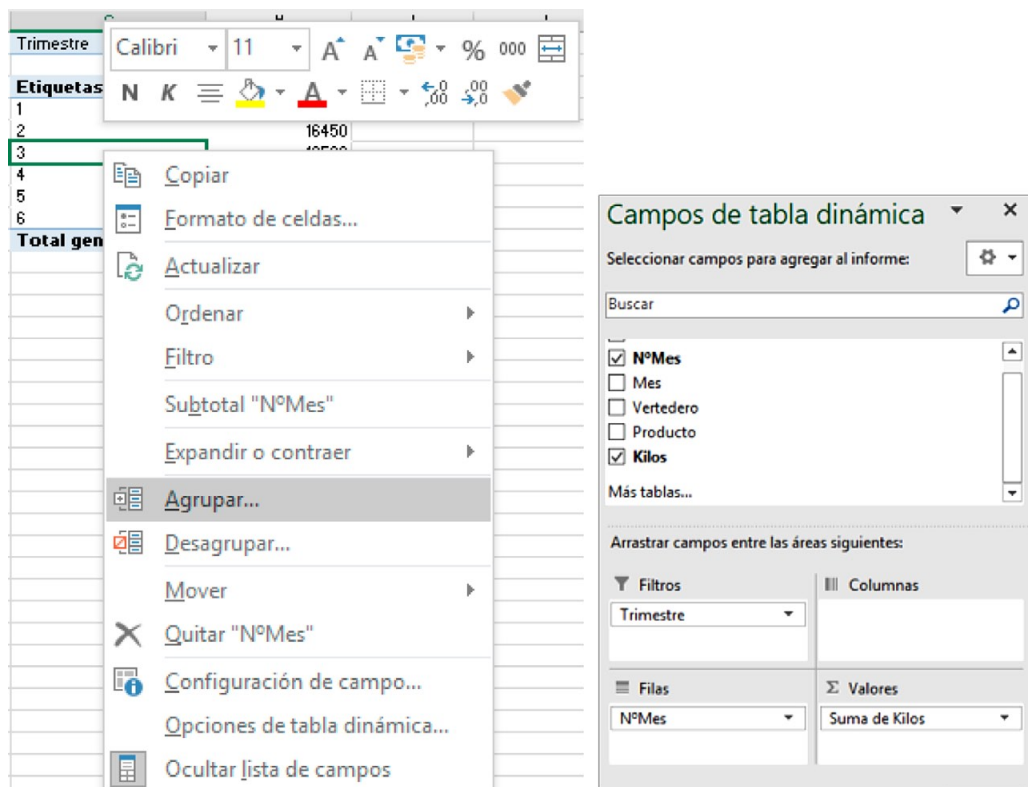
Trimestre
Etiquetas
1
2
3
4
5
6
Total gen

16450

Calibri 11 A A % 000
N K A

Copiar
Formato de celdas...
Actualizar
Ordenar
Filtro
Subtotal "NºMes"
Expandir o contraer
Agrupar...
Desagrupar...
Mover
Quitar "NºMes"
Configuración de campo...
Opciones de tabla dinámica...
Ocultar lista de campos

Campos de tabla dinámica
Seleccionar campos para agregar al informe:
Buscar
☑ NºMes
☐ Mes
☐ Vertedero
☐ Producto
☑ Kilos
Más tablas...

Arrastrar campos entre las áreas siguientes:
Filtros
Trimestre
Columnas
Filas
NºMes
Σ Valores
Suma de Kilos